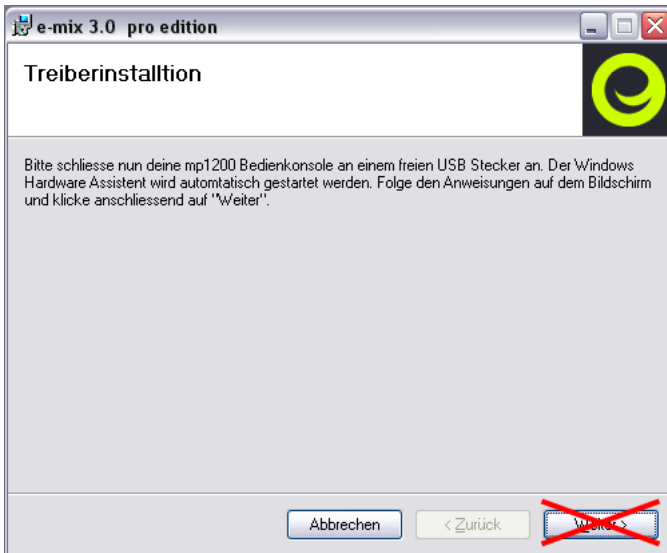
e-mix 3.0 pro edition

Treiberinstalltion

Bitte schliesse nun deine mp1200 Bedienkonsole an einem freien USB Stecker an. Der Windows Hardware Assistent wird automtatisch gestartet werden. Folge den Anweisungen auf dem Bildschirm und klicke anschliessend auf "Weiter".

Abbrechen

< Zurück

Weiter >